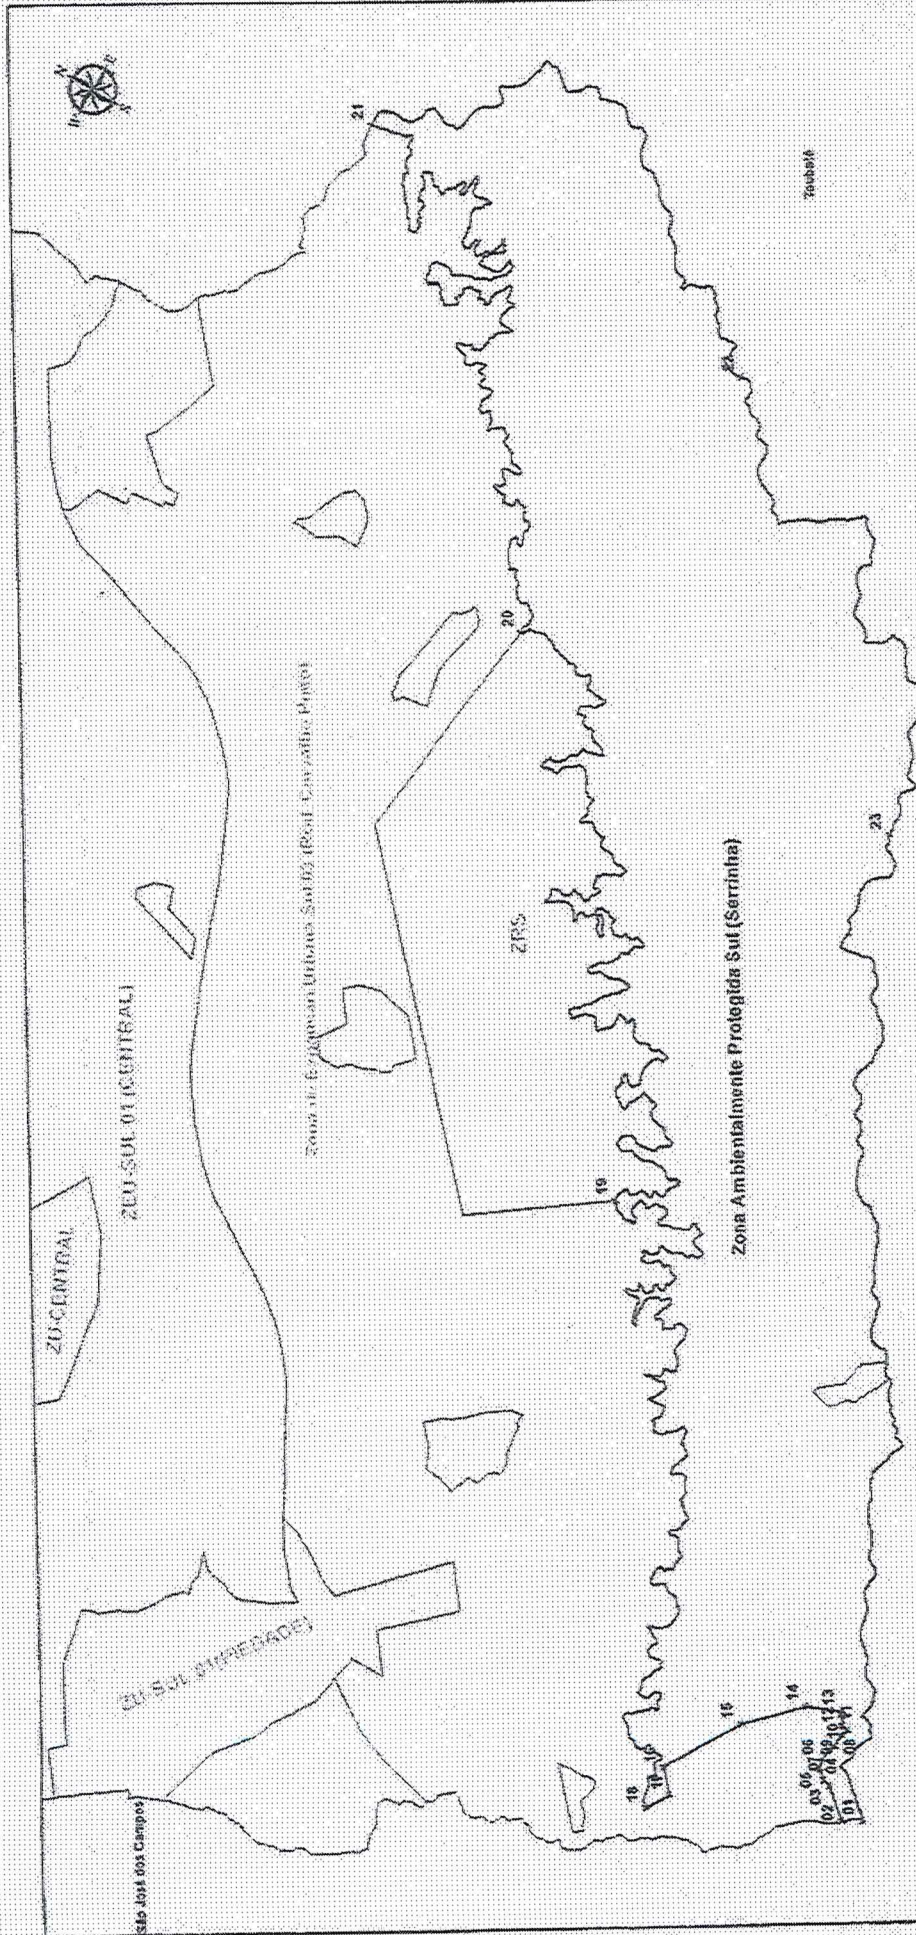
São José dos Campos

ZU-SUL IMPERADE

ZU-CENTRAL

ZUT-SUL 01 (CENTRAL)

Zona de Expansão Urbana Sul 02 (Rod. Carvalho Pinto)

ZRS

Zona Ambientalmente Protegida Sul (Serrinha)

Taubaté

21

20

19

23

18

17

16

15

14

13

12

11

10

09

08

07

06

05

04

03

02

01